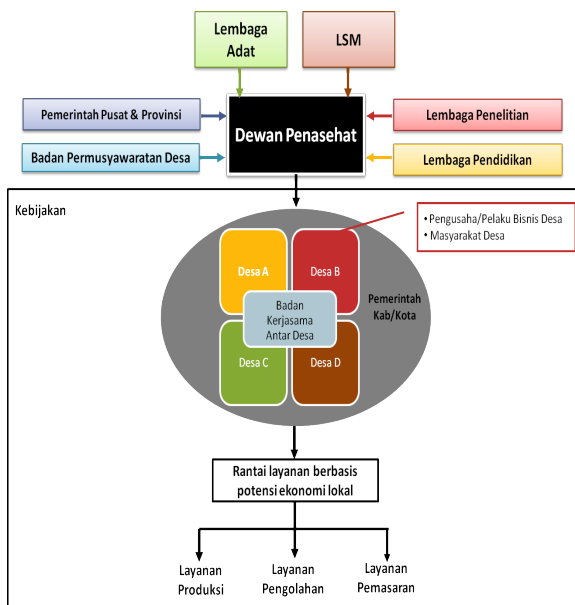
Lembaga Adat

LSM

Pemerintah Pusat & Provinsi

Dewan Penasehat

Lembaga Penelitian

Badan Permusyawaratan Desa

Lembaga Pendidikan

Kebijakan

• Pengusaha/Pelaku Bisnis Desa
• Masyarakat Desa

Desa A

Desa B

Pemerintah Kab/Kota

Badan Kerjasama Antar Desa

Desa C

Desa D

Rantai layanan berbasis potensi ekonomi lokal

Layanan Produksi

Layanan Pengolahan

Layanan Pemasaran